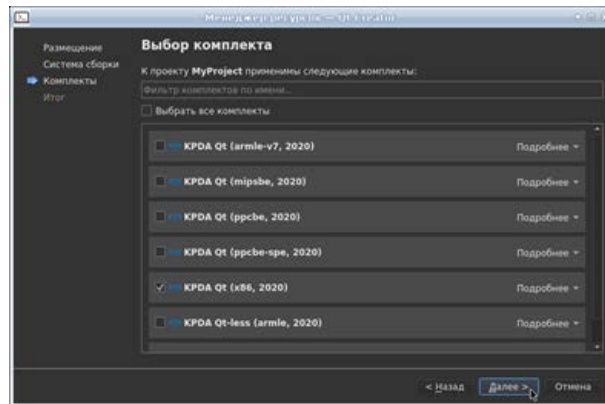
Менеджер ресурсов — Qt Creator

Размещение
Система сборки
Комплекты
Итог

Выбор комплекта

К проекту **MyProject** применимы следующие комплекты:

Фильтр комплектов по имени...

Выбрать все комплекты

KPDA Qt (armle-v7, 2020) Подробнее
KPDA Qt (mipsbe, 2020) Подробнее
KPDA Qt (ppcbe, 2020) Подробнее
KPDA Qt (ppcbe-spe, 2020) Подробнее
KPDA Qt (x86, 2020) Подробнее
KPDA Qt-less (armle, 2020) Подробнее

< Назад Далее > Отмена